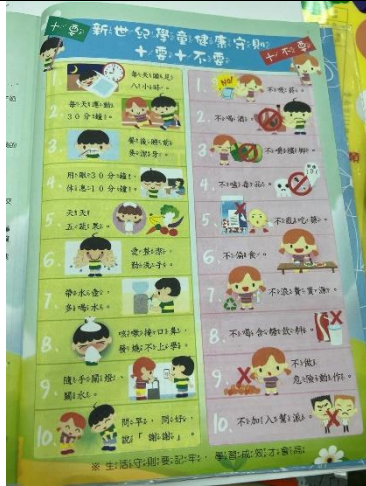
十要 新世紀學童健康守則 十不要

十要十不要

1. 每天睡足八小時。
2. 每天運動30分鐘。
3. 飯後刷牙。
4. 用眼30分鐘，休息10分鐘。
5. 天天五蔬果。
6. 愛清潔，勤洗手。
7. 帶水壺，多喝水。
8. 咳嗽掩口鼻，發燒不上學。
9. 隨手關燈關水。
10. 問早午晚安，說「謝謝」。

1. 不吸菸。
2. 不喝酒，不吸毒。
3. 不吃檳榔。
4. 不嚼香口膠。
5. 不亂吃藥。
6. 不偏食。
7. 不亂丟垃圾。
8. 不喝含糖飲料。
9. 不說危險動作。
10. 不加入黑社會。

※ 生活守則要記牢，身體成就才創高。